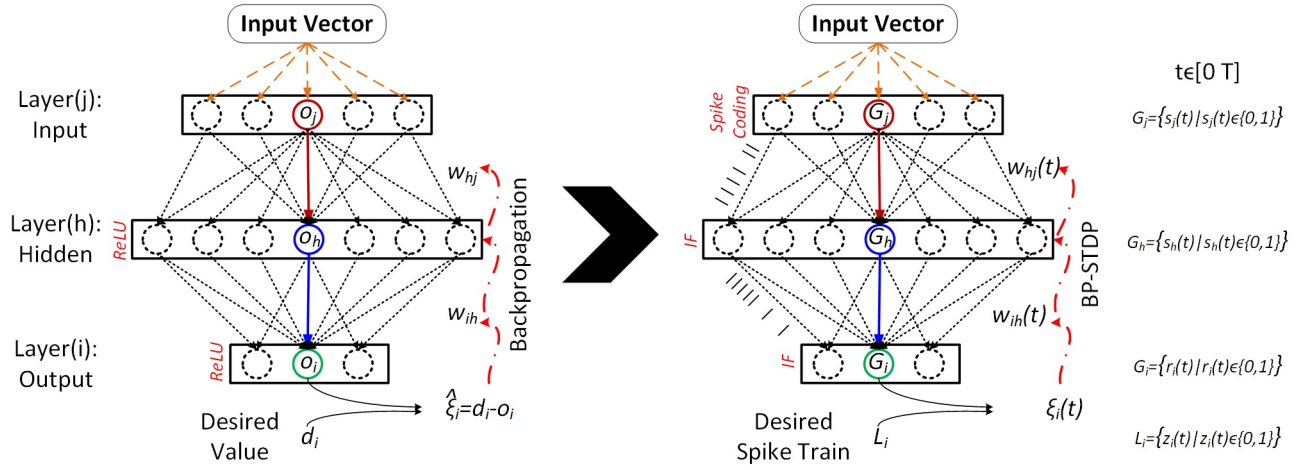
Input Vector

Layer(j): Input

$o_j$

$w_{hj}$

Layer(h): Hidden

ReLU

$o_h$

Backpropagation

$w_{ih}$

Layer(i): Output

ReLU

$o_i$

$\hat{\xi}_i = d_i - o_i$

Desired Value

$d_i$

Input Vector

Spike Coding

$G_j$

$w_{hj}(t)$

IF

$G_h$

BP-STDP

$w_{ih}(t)$

IF

$G_i$

$\xi_i(t)$

Desired Spike Train

$L_i$

tϵ[0 T]

$G_j=\{s_j(t)|s_j(t)\epsilon\{0,1\}\}$

$G_h=\{s_h(t)|s_h(t)\epsilon\{0,1\}\}$

$G_i=\{r_i(t)|r_i(t)\epsilon\{0,1\}\}$

$L_i=\{z_i(t)|z_i(t)\epsilon\{0,1\}\}$